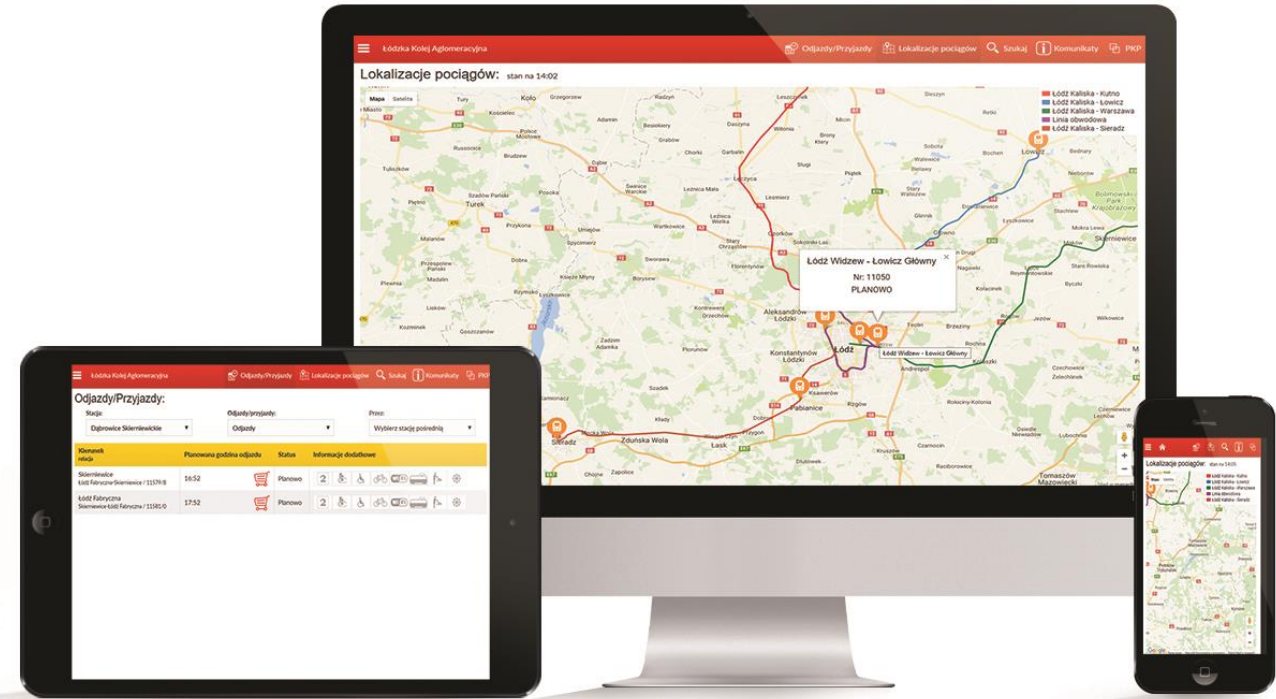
Łódzka Kolej Aglomeracyjna
Odjazdy/Przyjazdy
Lokalizacje pociągów
Szukaj
Komunikaty
PKP

Lokalizacje pociągów: stan na 14:02

Mapa Satelita

Łódź Kaliska - Kutno
Łódź Kaliska - Łowicz
Łódź Kaliska - Warszawa
Linia obwodowa
Łódź Kaliska - Sieradz

Łódź Widzew - Łowicz Główny
Nr: 11050
PLANOWO

Łódź Widzew - Łowicz Główny

Koło, Turek, Łęczyca, Łowicz, Skierniewice, Aleksandrów Łódzki, Konstantynów Łódzki, Łódź, Pabianice, Zduńska Wola, Łask, Sieradz, Brzeziny, Koluszki, Andrespol, Tomaszów Mazowiecki

Łódzka Kolej Aglomeracyjna
Odjazdy/Przyjazdy
Lokalizacje pociągów
Szukaj
Komunikaty
PKP

Odjazdy/Przyjazdy:
Stacja:
Dębowice Skierniewickie
Odjazdy/przyjazdy:
Odjazdy
Przez:
Wybierz stację pośrednią

| Kierunek relacja | Planowana godzina odjazdu | Status | Informacje dodatkowe |
|---|---|---|---|
| Skierniewice Łódź Fabryczna-Skierniewice / 11579/8 | 16:52 | Planowo | 2 |
| Łódź Fabryczna Skierniewice-Łódź Fabryczna / 11581/0 | 17:52 | Planowo | 2 |

Lokalizacje pociągów: stan na 14:05
Mapa Satelita
Łódź Kaliska - Kutno
Łódź Kaliska - Łowicz
Łódź Kaliska - Warszawa
Linia obwodowa
Łódź Kaliska - Sieradz